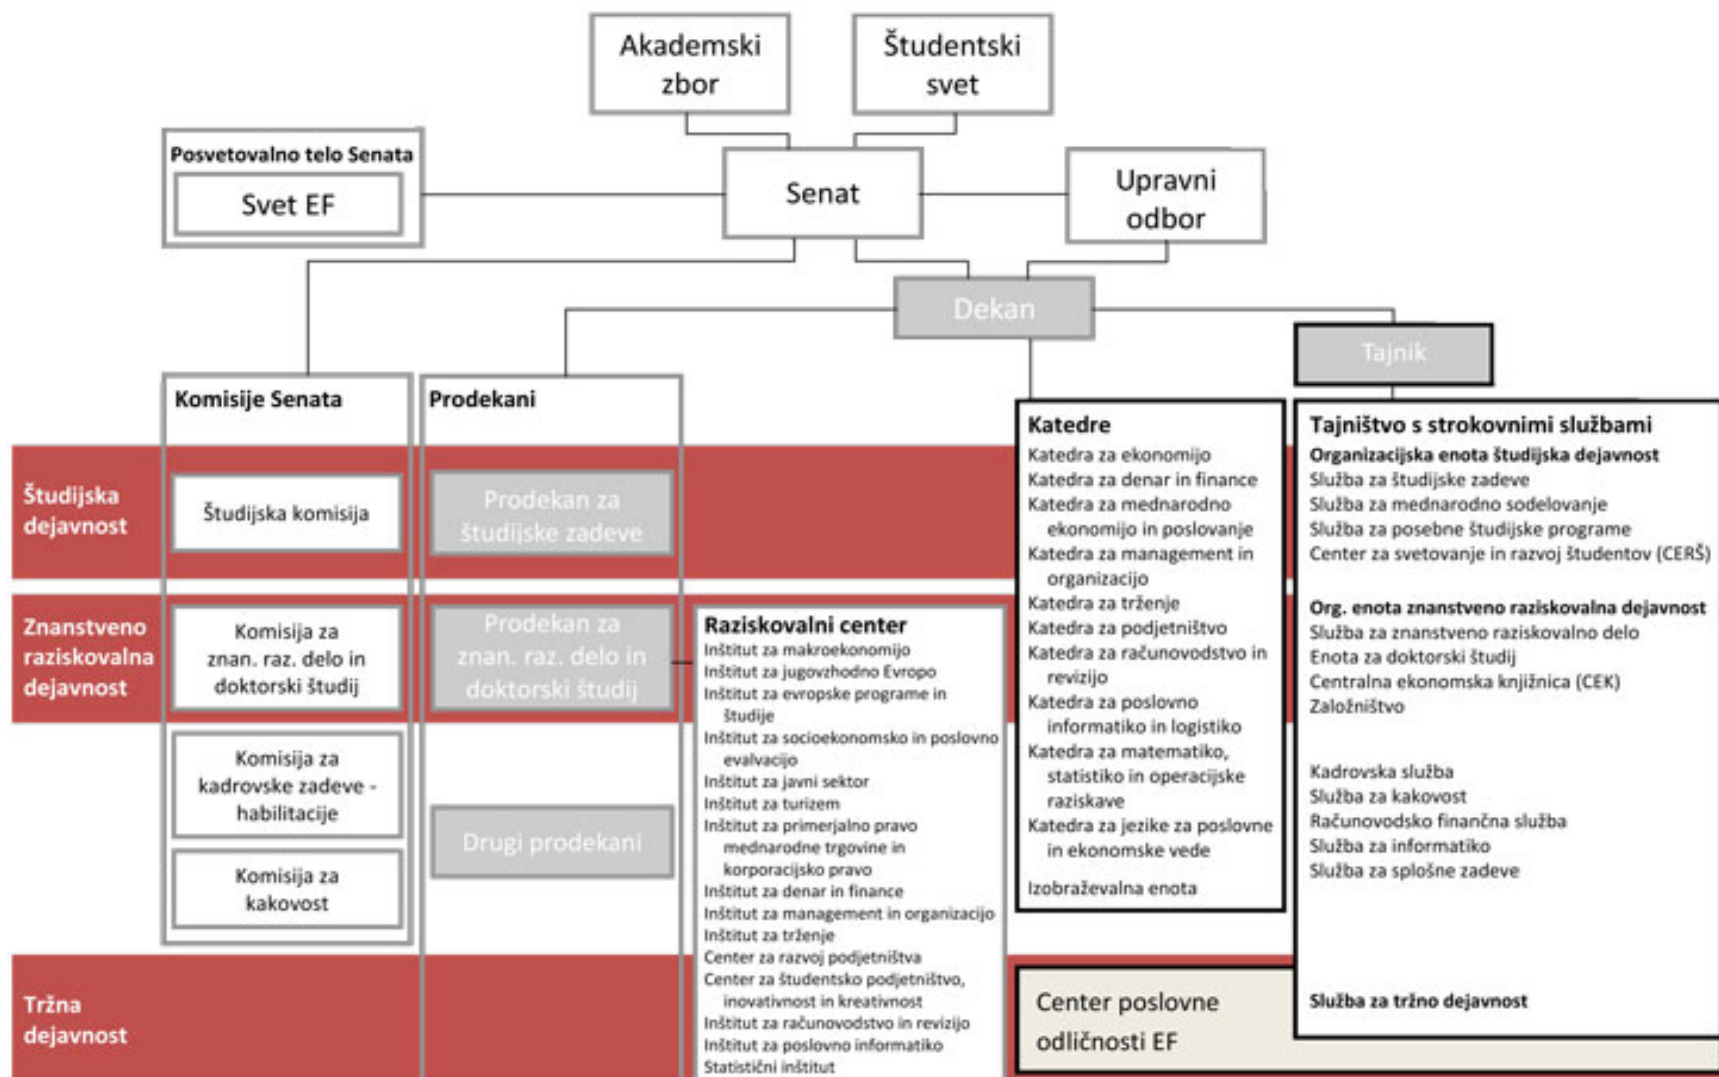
Akademski zbor

Študentski svet

Posvetovalno telo Senata

Svet EF

Senat

Upravni odbor

Dekan

Tajnik

Komisije Senata

Prodekani

Katedre
Katedra za ekonomijo
Katedra za denar in finance
Katedra za mednarodno ekonomijo in poslovanje
Katedra za management in organizacijo
Katedra za trženje
Katedra za podjetništvo
Katedra za računovodstvo in revizijo
Katedra za poslovno informatiko in logistiko
Katedra za matematiko, statistiko in operacijske raziskave
Katedra za jezike za poslovne in ekonomske vede
Izobraževalna enota

Tajništvo s strokovnimi službami
Organizacijska enota študijska dejavnost
Služba za študijske zadeve
Služba za mednarodno sodelovanje
Služba za posebne študijske programe
Center za svetovanje in razvoj študentov (CERŠ)

Org. enota znanstveno raziskovalna dejavnost
Služba za znanstveno raziskovalno delo
Enota za doktorski študij
Centralna ekonomska knjižnica (CEK)
Založništvo

Kadrovska služba
Služba za kakovost
Računovodsko finančna služba
Služba za informatiko
Služba za splošne zadeve

Služba za tržno dejavnost

Študijska dejavnost

Študijska komisija

Prodekan za študijske zadeve

Znanstveno raziskovalna dejavnost

Komisija za znan. raz. delo in doktorski študij

Prodekan za znan. raz. delo in doktorski študij

Raziskovalni center
Inštitut za makroekonomijo
Inštitut za jugovzhodno Evropo
Inštitut za evropske programe in študije
Inštitut za socioekonomsko in poslovno evalvacijo
Inštitut za javni sektor
Inštitut za turizem
Inštitut za primerjalno pravo mednarodne trgovine in korporacijsko pravo
Inštitut za denar in finance
Inštitut za management in organizacijo
Inštitut za trženje
Center za razvoj podjetništva
Center za študentsko podjetništvo, inovativnost in kreativnost
Inštitut za računovodstvo in revizijo
Inštitut za poslovno informatiko
Statistični inštitut

Komisija za kadrovske zadeve - habilitacije

Komisija za kakovost

Drugi prodekani

Tržna dejavnost

Center poslovne odličnosti EF